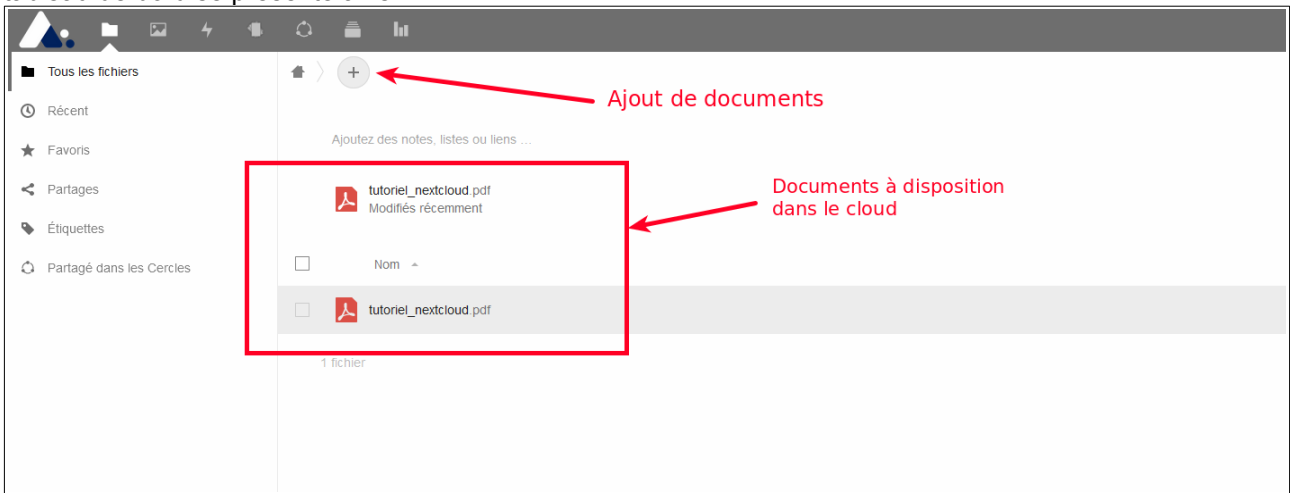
Tous les fichiers

Récent

Favoris

Partages

Étiquettes

Partagé dans les Cercles

+

Ajout de documents

Ajoutez des notes, listes ou liens ...

tutoriel_nextcloud.pdf
Modifiés récemment

Documents à disposition dans le cloud

Nom

tutoriel_nextcloud.pdf

1 fichier